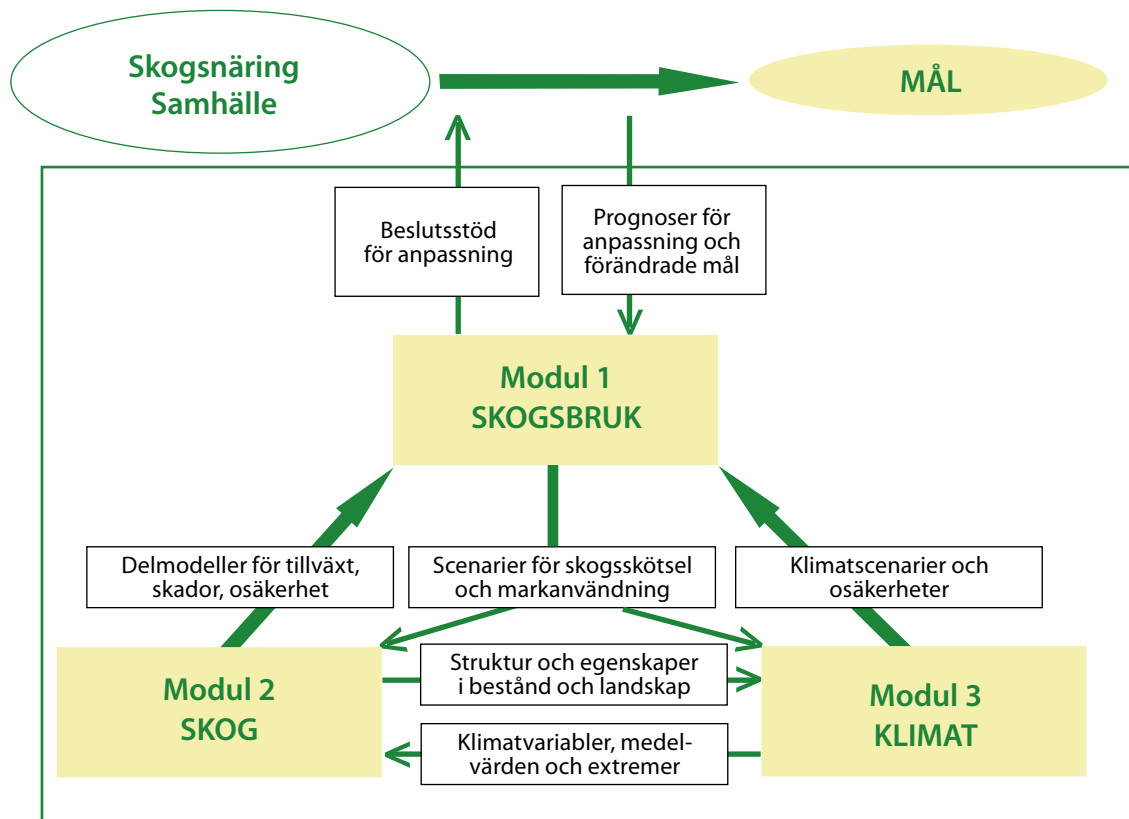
Skogsnäring Samhälle

MÅL

Beslutsstöd för anpassning

Prognoser för anpassning och förändrade mål

Modul 1 SKOGSBRUK

Delmodeller för tillväxt, skador, osäkerhet

Scenarier för skogsskötsel och markanvändning

Klimatscenarier och osäkerheter

Modul 2 SKOG

Struktur och egenskaper i bestånd och landskap

Klimatvariabler, medelvärden och extremer

Modul 3 KLIMAT